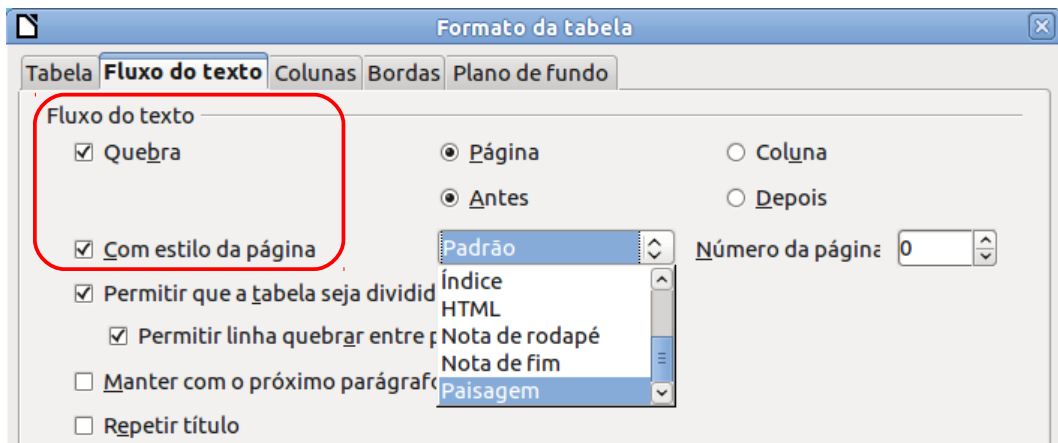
Formato da tabela

Tabela | Fluxo do texto | Colunas | Bordas | Plano de fundo

Fluxo do texto

☑ Quebra

◉ Página

○ Coluna

◉ Antes

○ Depois

☑ Com estilo da página

Padrão

Número da página 0

☑ Permitir que a tabela seja dividid

☑ Permitir linha quebrar entre p

☐ Manter com o próximo parágrafo

☐ Repetir título

Índice
HTML
Nota de rodapé
Nota de fim
Paisagem